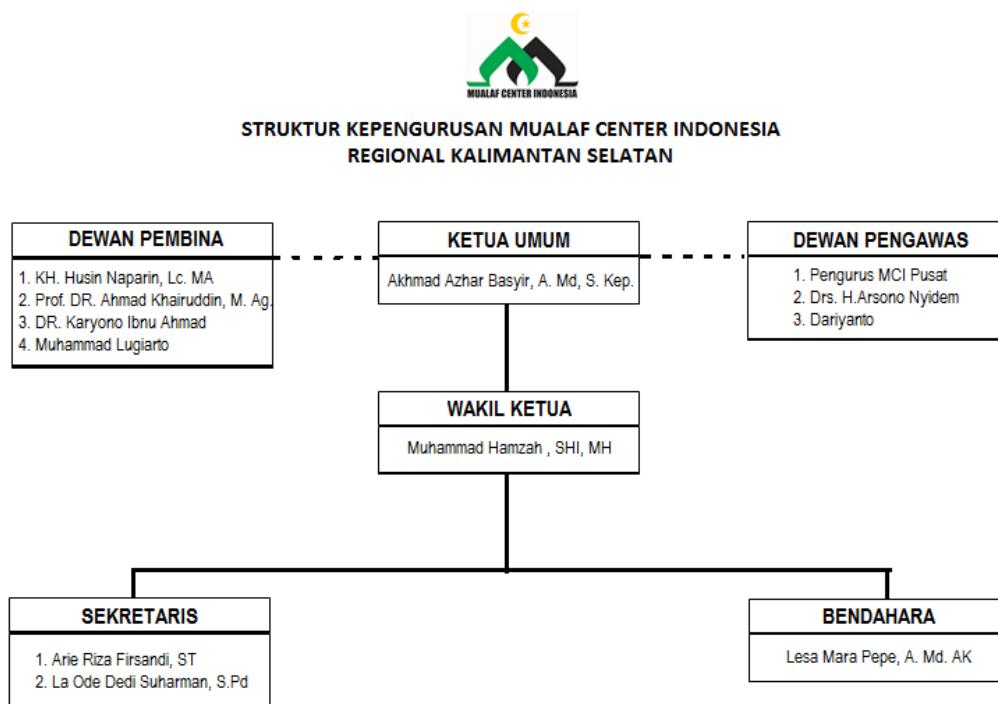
MUALAF CENTER INDONESIA

STRUKTUR KEPENGURUSAN MUALAF CENTER INDONESIA
REGIONAL KALIMANTAN SELATAN

DEWAN PEMBINA
1. KH. Husin Naparin, Lc. MA
2. Prof. DR. Ahmad Khairuddin, M. Ag.
3. DR. Karyono Ibnu Ahmad
4. Muhammad Lugiarto

KETUA UMUM
Akhmad Azhar Basyir, A. Md, S. Kep.

DEWAN PENGAWAS
1. Pengurus MCI Pusat
2. Drs. H.Arsono Nyidem
3. Dariyanto

WAKIL KETUA
Muhammad Hamzah , SHI, MH

SEKRETARIS
1. Arie Riza Firsandi, ST
2. La Ode Dedi Suharman, S.Pd

BENDAHARA
Lesa Mara Pepe, A. Md. AK